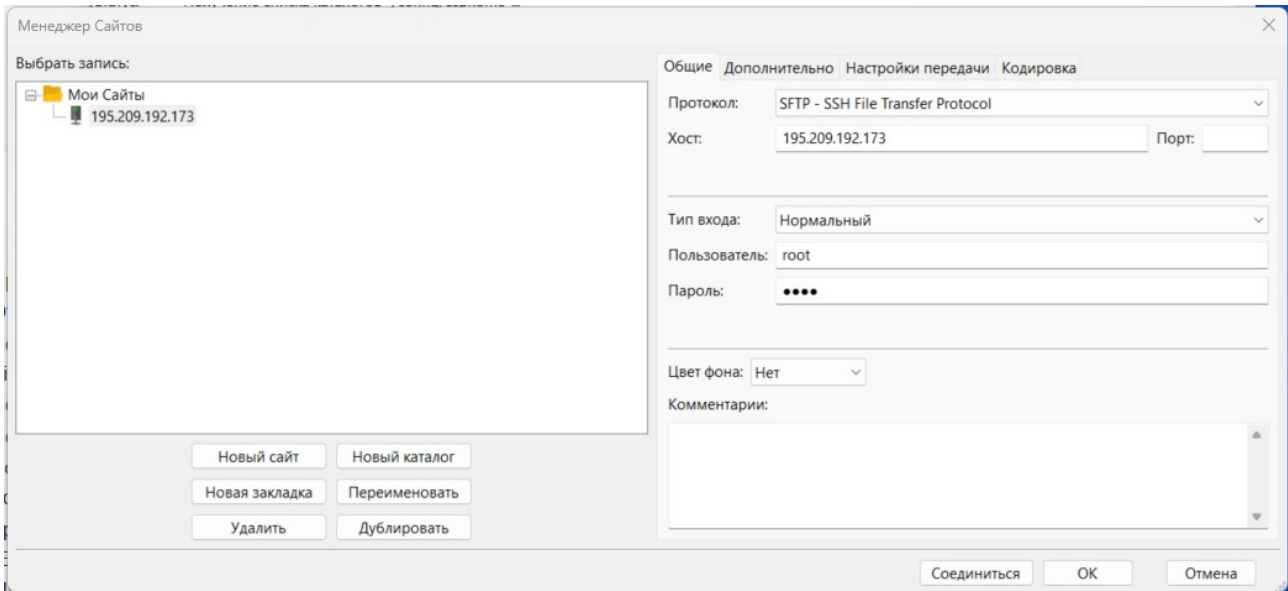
Менеджер Сайтов

Выбрать запись:

Мои Сайты
195.209.192.173

Новый сайт
Новый каталог
Новая закладка
Переименовать
Удалить
Дублировать

Общие | Дополнительно | Настройки передачи | Кодировка

Протокол: SFTP - SSH File Transfer Protocol
Хост: 195.209.192.173
Порт:

Тип входа: Нормальный
Пользователь: root
Пароль: ••••

Цвет фона: Нет
Комментарии:

Соединиться
OK
Отмена